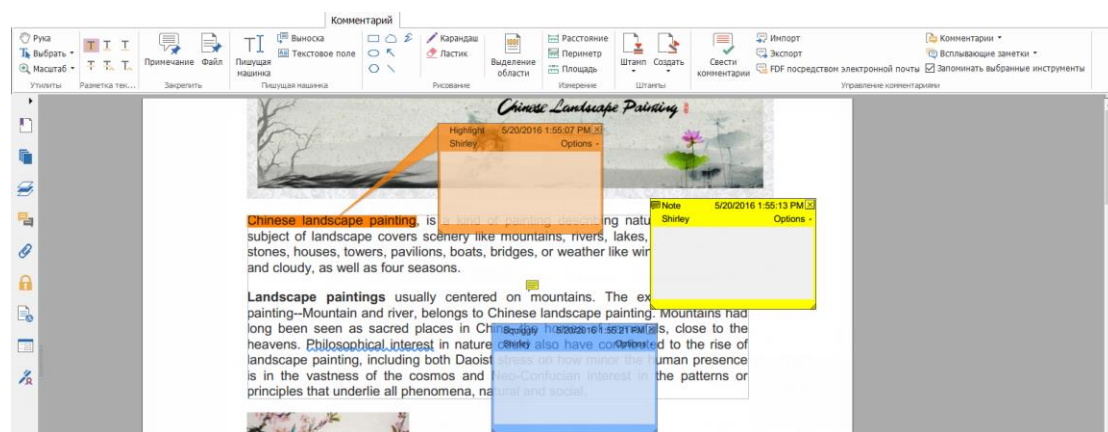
Комментарий

Рука
Выбрать
Масштаб
Утилиты
Разметка тек...
Примечание
Файл
Закрепить
Пишущая машинка
Выноска
Текстовое поле
Пишущая машинка
Карандаш
Ластик
Рисование
Выделение области
Расстояние
Периметр
Площадь
Измерение
Штамп
Создать
Штампы
Свести комментарии
Импорт
Экспорт
FDF посредством электронной почты
Комментарии
Всплывающие заметки
Запоминать выбранные инструменты
Управление комментариями

Chinese Landscape Painting

Highlight 5/20/2016 1:55:07 PM
Shirley Options

Note 5/20/2016 1:55:13 PM
Shirley Options

Chinese landscape painting, is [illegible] natu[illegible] subject of landscape covers scenery like mountains, rivers, lakes, stones, houses, towers, pavilions, boats, bridges, or weather like win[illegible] and cloudy, as well as four seasons.

Landscape paintings usually centered on mountains. The ex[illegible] painting--Mountain and river, belongs to Chinese landscape painting. Mountains had long been seen as sacred places in Chin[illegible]s, close to the heavens. Philosophical interest in nature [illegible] d to the rise of landscape painting, including both Daoist stress on how minor the human presence is in the vastness of the cosmos and Neo-Confucian interest in the patterns or principles that underlie all phenomena, natural and social.

Squiggly 5/20/2016 1:55:21 PM
Shirley Options